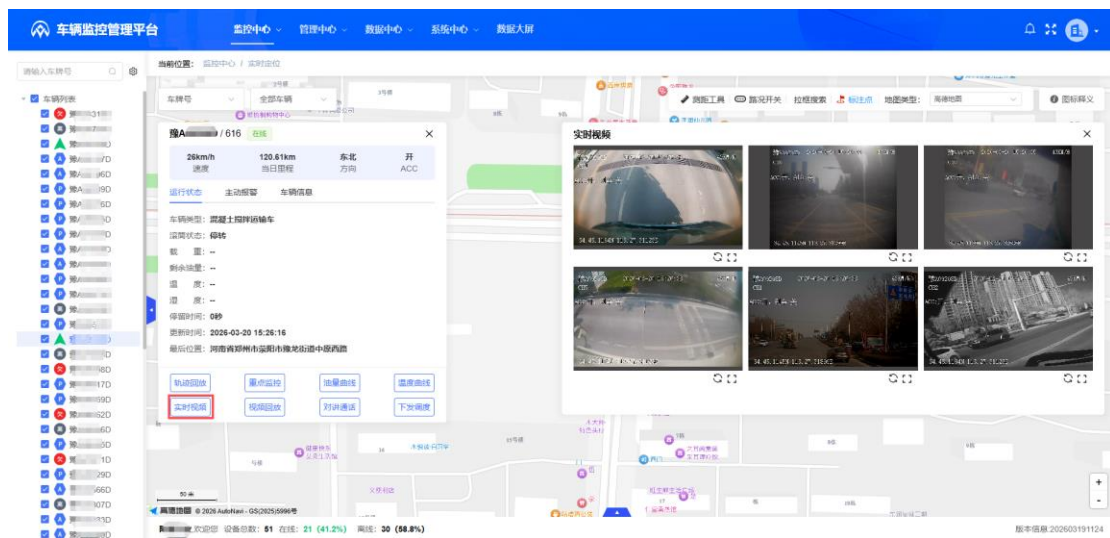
车辆监控管理平台 监控中心 管理中心 数据中心 系统中心 数据大屏

请输入车牌号

车辆列表

当前位置: 监控中心 / 实时定位

车牌号 全部车辆

测距工具 路况开关 拉框搜索 标注点 地图类型: 高德地图 图标释义

豫A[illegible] / 616 在线

| 26km/h | 120.61km | 东北 | 开 |
|---|---|---|---|
| 速度 | 当日里程 | 方向 | ACC |

运行状态 主动报警 车辆信息

车辆类型: 混凝土搅拌运输车
滚筒状态: 停转
载 重: --
剩余油量: --
温 度: --
湿 度: --
停留时间: 0秒
更新时间: 2026-03-20 15:26:16
最后位置: 河南省郑州市荥阳市豫龙街道中原西路

轨迹回放 重点监控 油量曲线 温度曲线
实时视频 视频回放 对讲通话 下发调度

实时视频

高德地图 © 2026 AutoNavi - GS(2025)5996号

欢迎您 设备总数: 51 在线: 21 (41.2%) 离线: 30 (58.8%)

版本信息:202603191124